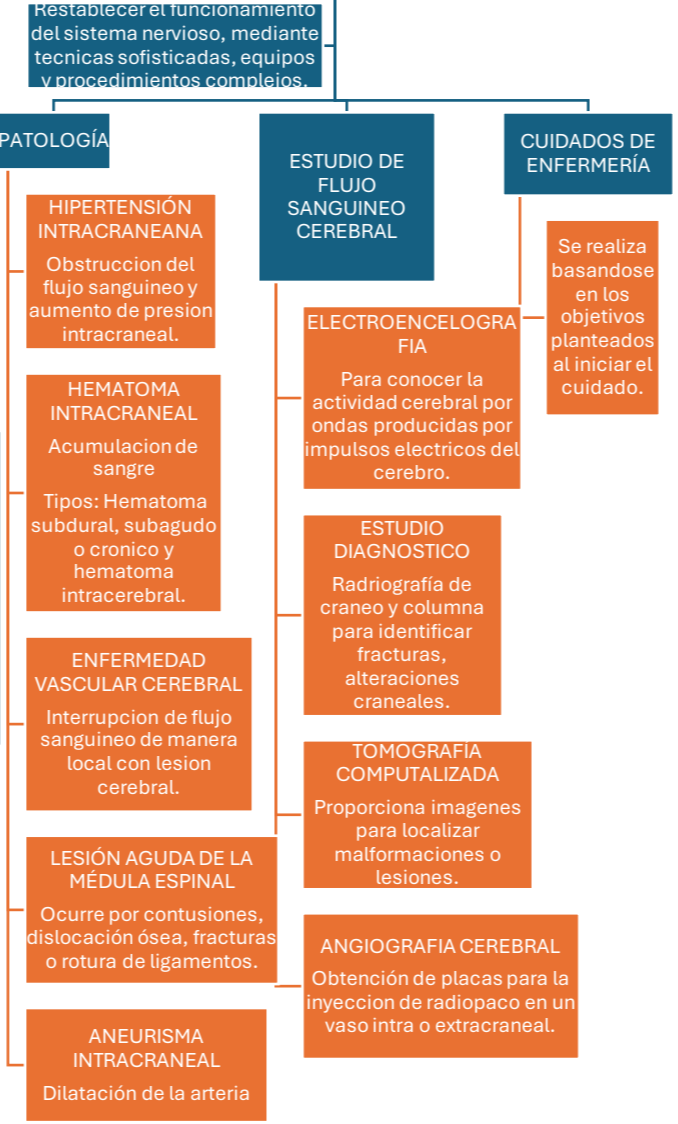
Restablecer el funcionamiento del sistema nervioso, mediante tecnicas sofisticadas, equipos y procedimientos complejos.

PATOLOGÍA

HIPERTENSIÓN INTRACRANEANA

Obstruccion del flujo sanguineo y aumento de presion intracraneal.

HEMATOMA INTRACRANEAL

Acumulacion de sangre

Tipos: Hematoma subdural, subagudo o cronico y hematoma intracerebral.

ENFERMEDAD VASCULAR CEREBRAL

Interrupcion de flujo sanguineo de manera local con lesion cerebral.

LESIÓN AGUDA DE LA MÉDULA ESPINAL

Ocurre por contusiones, dislocación ósea, fracturas o rotura de ligamentos.

ANEURISMA INTRACRANEAL

Dilatación de la arteria

ESTUDIO DE FLUJO SANGUINEO CEREBRAL

ELECTROENCELOGRAFIA

Para conocer la actividad cerebral por ondas producidas por impulsos electricos del cerebro.

ESTUDIO DIAGNOSTICO

Radriografía de craneo y columna para identificar fracturas, alteraciones craneales.

TOMOGRAFIA COMPUTALIZADA

Proporciona imagenes para localizar malformaciones o lesiones.

ANGIOGRAFIA CEREBRAL

Obtención de placas para la inyeccion de radiopaco en un vaso intra o extracraneal.

CUIDADOS DE ENFERMERÍA

Se realiza basandose en los objetivos planteados al iniciar el cuidado.